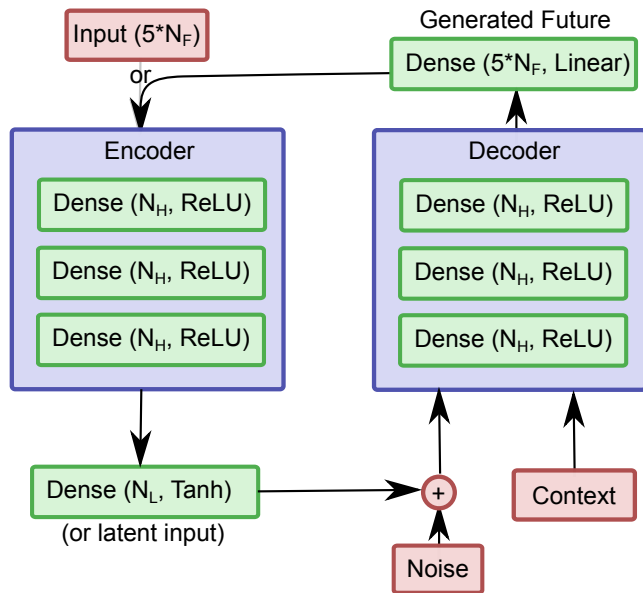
Input (5*$N_F$)
or

Generated Future
Dense (5*$N_F$, Linear)

Encoder
Dense ($N_H$, ReLU)
Dense ($N_H$, ReLU)
Dense ($N_H$, ReLU)

Decoder
Dense ($N_H$, ReLU)
Dense ($N_H$, ReLU)
Dense ($N_H$, ReLU)

Dense ($N_L$, Tanh)
(or latent input)

+

Context

Noise